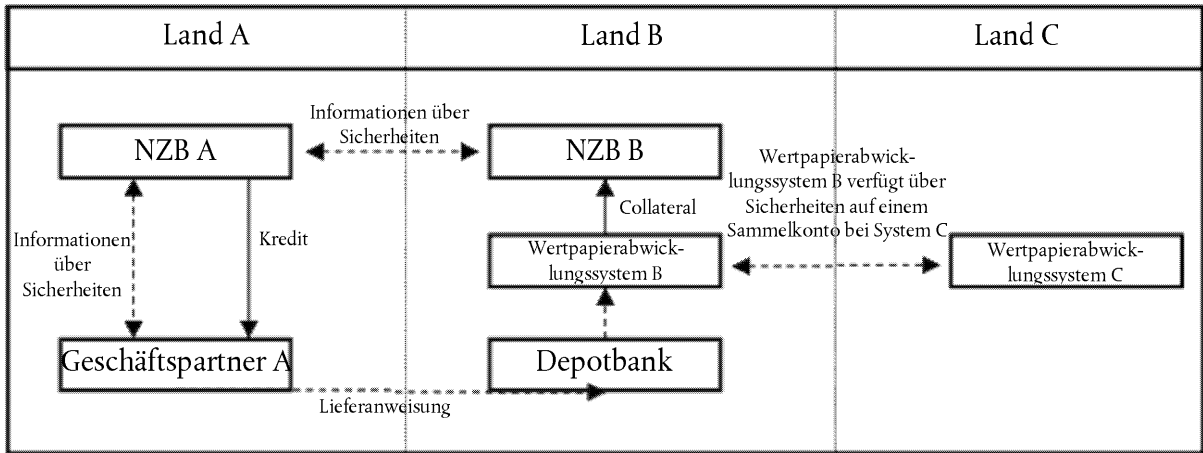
Land A

Land B

Land C

NZB A

Informationen über Sicherheiten

NZB B

Wertpapierabwicklungssystem B verfügt über Sicherheiten auf einem Sammelkonto bei System C

Collateral

Informationen über Sicherheiten

Kredit

Wertpapierabwicklungssystem B

Wertpapierabwicklungssystem C

Geschäftspartner A

Depotbank

Lieferanweisung